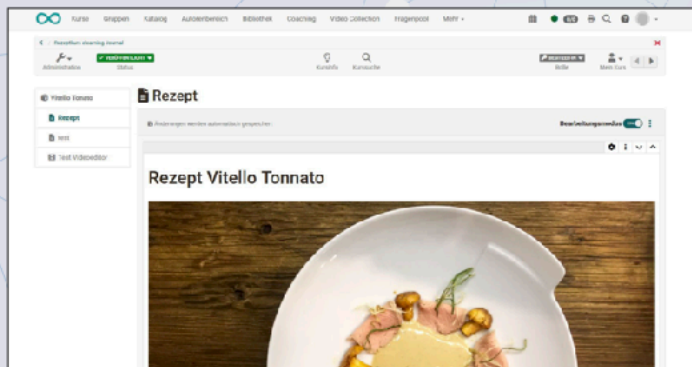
Kurse Gruppen Katalog Autorenbereich Bibliothek Coaching Video Collection Fragenpool Mehr

Rezeptfun: elearning Journal

Administration Status Kursinfo Kurssuche Rolle Mein Kurs

Vitello Tonnato
Rezept
test
Test Videoeditor

Rezept

Änderungen werden automatisch gespeichert
Bearbeitungsmodus

Rezept Vitello Tonnato